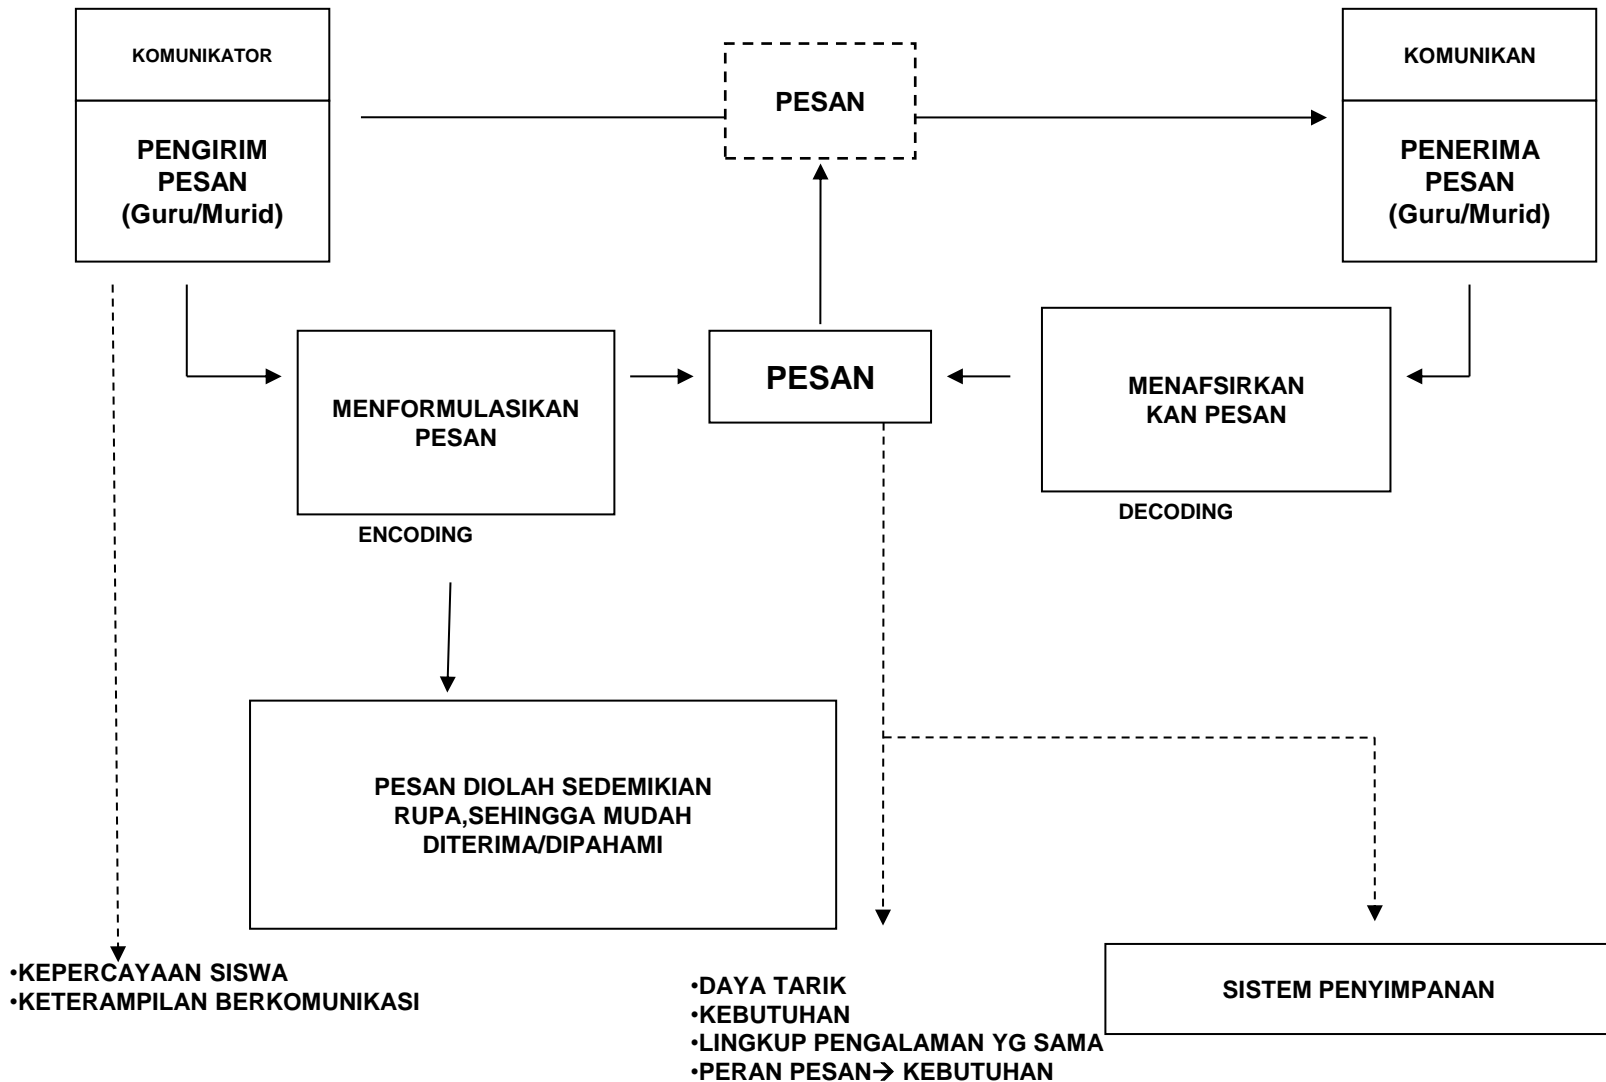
KOMUNIKATOR

PENGIRIM PESAN (Guru/Murid)

PESAN

KOMUNIKAN

PENERIMA PESAN (Guru/Murid)

MENFORMULASIKAN PESAN

ENCODING

PESAN

MENAFSIRKAN KAN PESAN

DECODING

PESAN DIOLAH SEDEMIKIAN RUPA,SEHINGGA MUDAH DITERIMA/DIPAHAMI

•KEPERCAYAAN SISWA
•KETERAMPILAN BERKOMUNIKASI

•DAYA TARIK
•KEBUTUHAN
•LINGKUP PENGALAMAN YG SAMA
•PERAN PESAN$\rightarrow$ KEBUTUHAN

SISTEM PENYIMPANAN